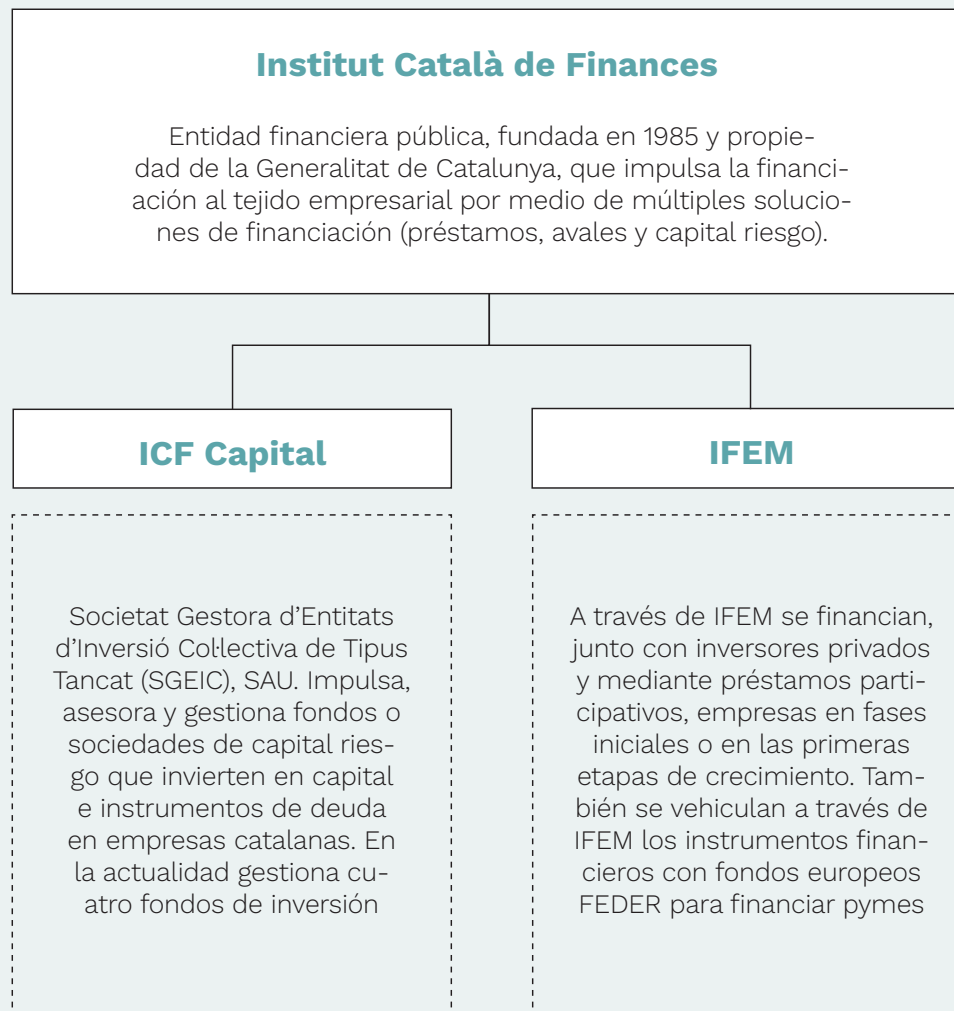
Institut Català de Finances

Entidad financiera pública, fundada en 1985 y propiedad de la Generalitat de Catalunya, que impulsa la financiación al tejido empresarial por medio de múltiples soluciones de financiación (préstamos, avales y capital riesgo).

ICF Capital

IFEM

Societat Gestora d’Entitats d’Inversió Col·lectiva de Tipus Tancat (SGEIC), SAU. Impulsa, asesora y gestiona fondos o sociedades de capital riesgo que invierten en capital e instrumentos de deuda en empresas catalanas. En la actualidad gestiona cuatro fondos de inversión

A través de IFEM se financian, junto con inversores privados y mediante préstamos participativos, empresas en fases iniciales o en las primeras etapas de crecimiento. También se vehiculan a través de IFEM los instrumentos financieros con fondos europeos FEDER para financiar pymes